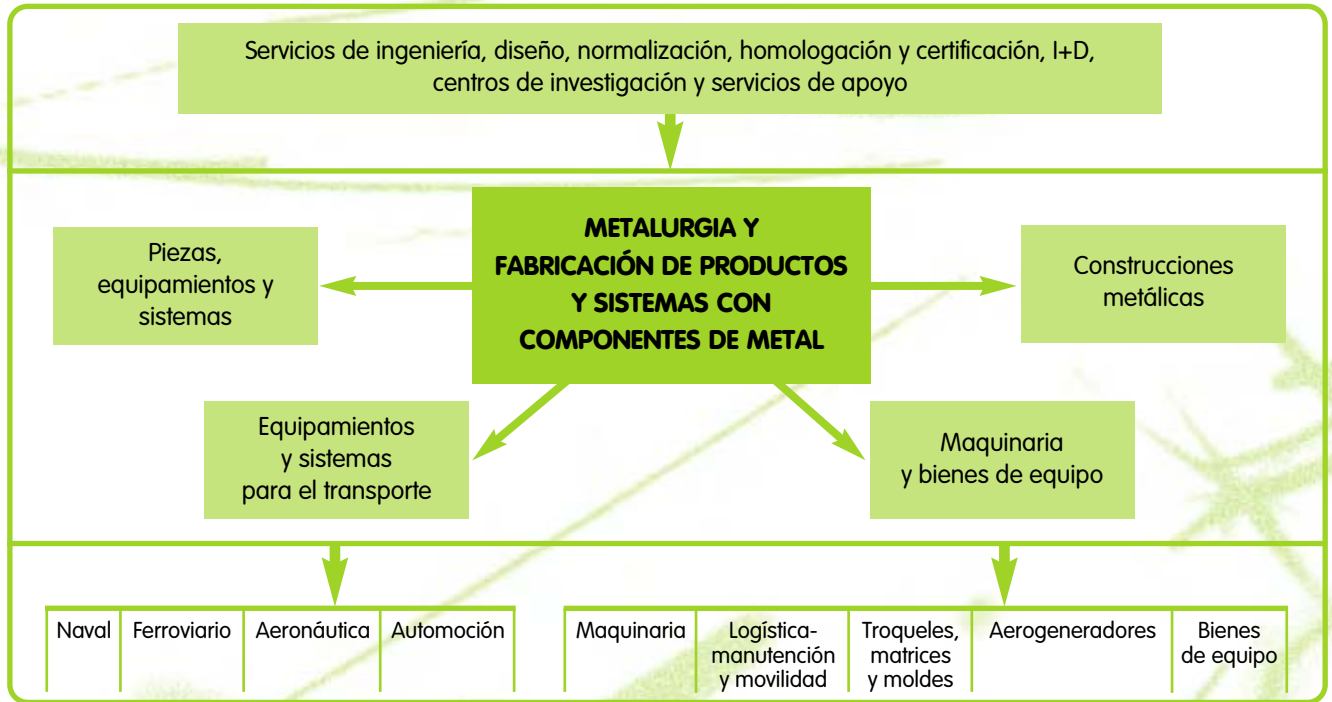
Servicios de ingeniería, diseño, normalización, homologación y certificación, I+D, centros de investigación y servicios de apoyo

METALURGIA Y FABRICACIÓN DE PRODUCTOS Y SISTEMAS CON COMPONENTES DE METAL

Piezas, equipamientos y sistemas

Construcciones metálicas

Equipamientos y sistemas para el transporte

Maquinaria y bienes de equipo

| Naval | Ferroviario | Aeronáutica | Automoción |
|---|---|---|---|

| Maquinaria | Logística-manutención y movilidad | Troqueles, matrices y moldes | Aerogeneradores | Bienes de equipo |
|---|---|---|---|---|